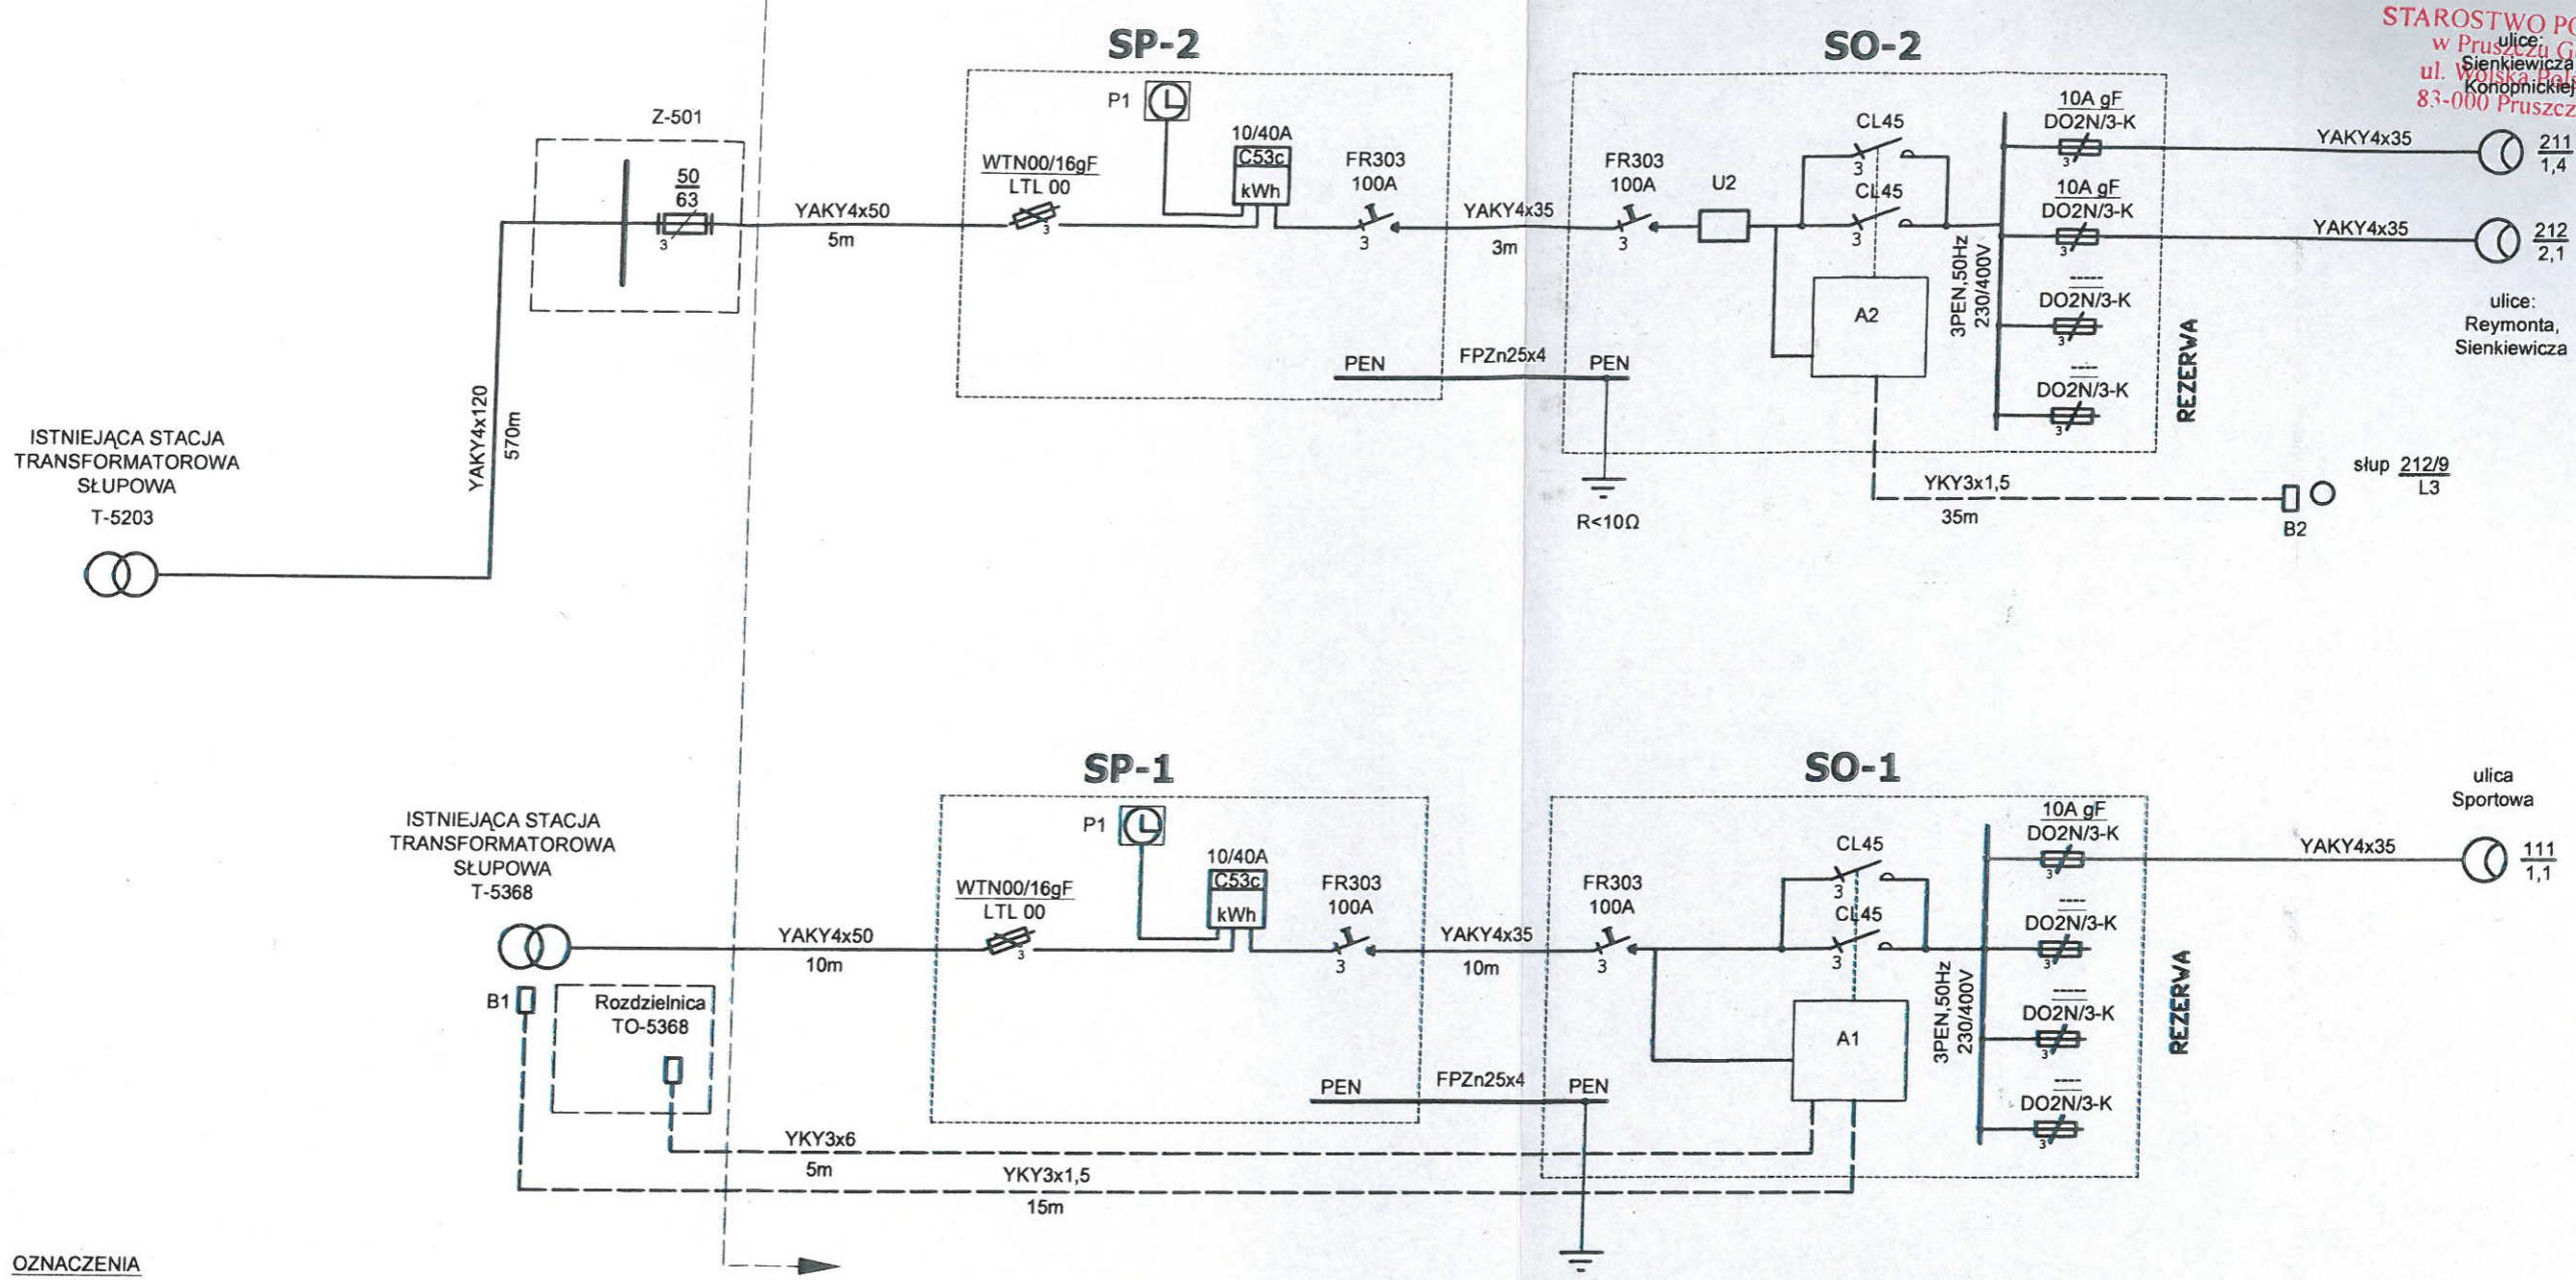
STAROSTWO P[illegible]
w Pruszczu G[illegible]
ul. Wojska Pol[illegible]
83-000 Pruszcz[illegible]

ulice:
Sienkiewicza
Konopnickiej

SP-2

SO-2

Z-501

$\frac{50}{63}$

YAKY4x50
5m

P1

WTN00/16gF
LTL 00

10/40A
C53c
kWh

FR303
100A

YAKY4x35
3m

FR303
100A

U2

CL45

CL45

10A gF
DO2N/3-K

10A gF
DO2N/3-K

----
DO2N/3-K

----
DO2N/3-K

YAKY4x35

$\frac{211}{1,4}$

YAKY4x35

$\frac{212}{2,1}$

3PEN,50Hz
230/400V

A2

REZERWA

ulice:
Reymonta,
Sienkiewicza

PEN
FPZn25x4
PEN

R<10Ω

YKY3x1,5
35m

B2

słup $\frac{212/9}{L3}$

ISTNIEJĄCA STACJA
TRANSFORMATOROWA
SŁUPOWA
T-5203

YAKY4x120
570m

SP-1

SO-1

ISTNIEJĄCA STACJA
TRANSFORMATOROWA
SŁUPOWA
T-5368

P1

WTN00/16gF
LTL 00

10/40A
C53c
kWh

FR303
100A

YAKY4x50
10m

YAKY4x35
10m

FR303
100A

CL45

CL45

10A gF
DO2N/3-K

----
DO2N/3-K

----
DO2N/3-K

----
DO2N/3-K

ulica
Sportowa

YAKY4x35

$\frac{111}{1,1}$

3PEN,50Hz
230/400V

A1

REZERWA

B1

Rozdzielnica
TO-5368

PEN
FPZn25x4
PEN

YKY3x6
5m

YKY3x1,5
15m

OZNACZENIA